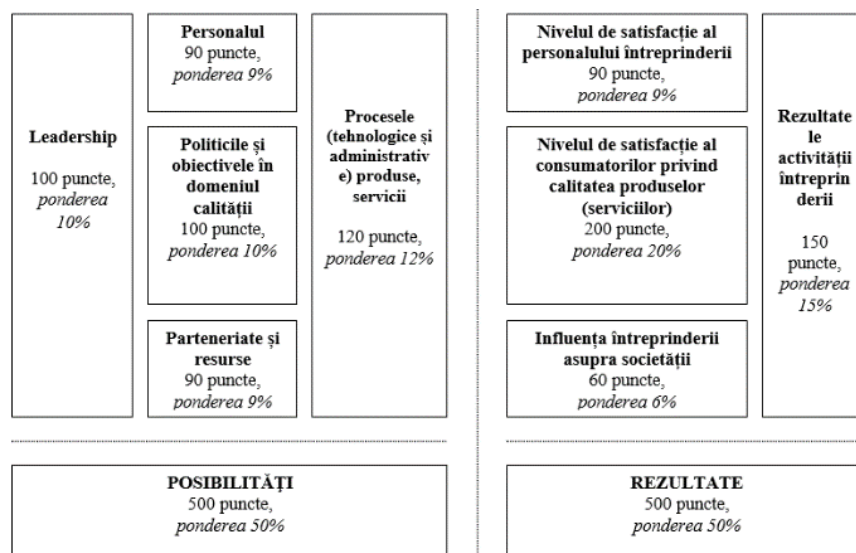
**Leadership**

100 puncte, *ponderea 10%*

**Personalul**
90 puncte, *ponderea 9%*

**Politicile și obiectivele în domeniul calității**
100 puncte, *ponderea 10%*

**Parteneriate și resurse**
90 puncte, *ponderea 9%*

**Procesele (tehnologice și administrative) produse, servicii**

120 puncte, *ponderea 12%*

**Nivelul de satisfacție al personalului întreprinderii**
90 puncte, *ponderea 9%*

**Nivelul de satisfacție al consumatorilor privind calitatea produselor (serviciilor)**
200 puncte, *ponderea 20%*

**Influența întreprinderii asupra societății**
60 puncte, *ponderea 6%*

**Rezultatele activității întreprinderii**

150 puncte, *ponderea 15%*

**POSIBILITĂȚI**
500 puncte, *ponderea 50%*

**REZULTATE**
500 puncte, *ponderea 50%*